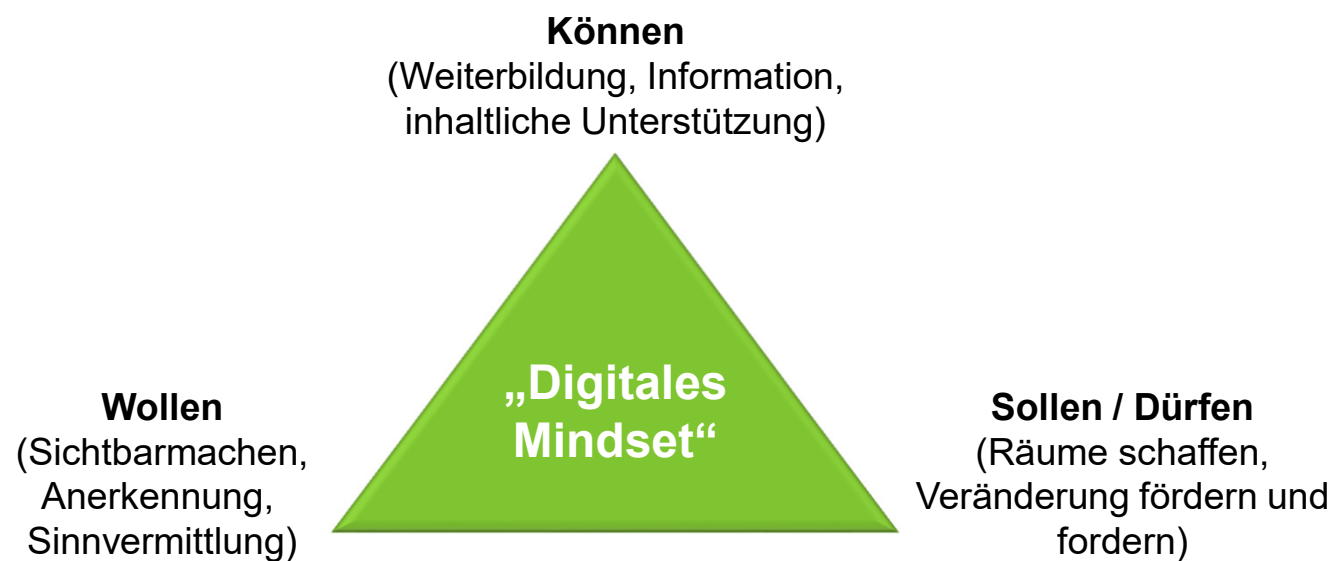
Können
(Weiterbildung, Information, inhaltliche Unterstützung)

Wollen
(Sichtbarmachen, Anerkennung, Sinnvermittlung)

„Digitales Mindset“

Sollen / Dürfen
(Räume schaffen, Veränderung fördern und fordern)